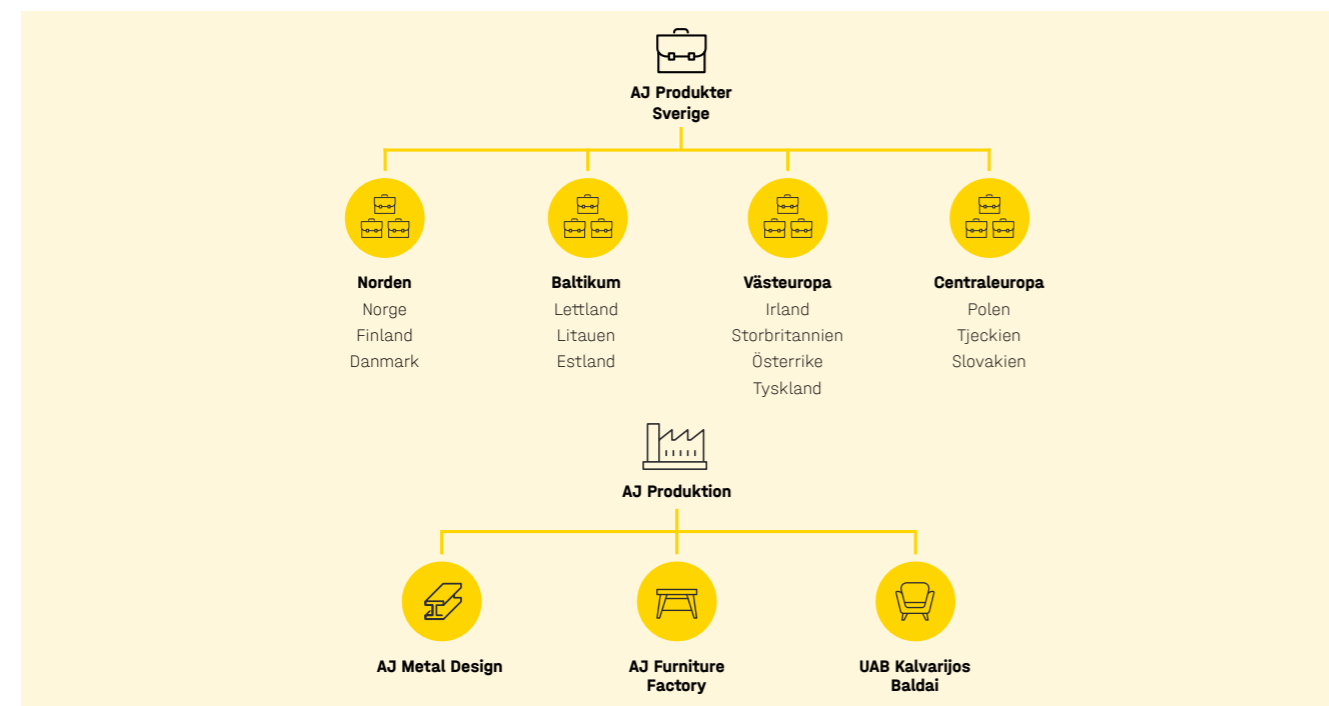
AJ Produkter Sverige

Norden
Norge
Finland
Danmark

Baltikum
Lettland
Litauen
Estland

Västeuropa
Irland
Storbritannien
Österrike
Tyskland

Centraleuropa
Polen
Tjeckien
Slovakien

AJ Produktion

AJ Metal Design

AJ Furniture Factory

UAB Kalvarijos Baldai